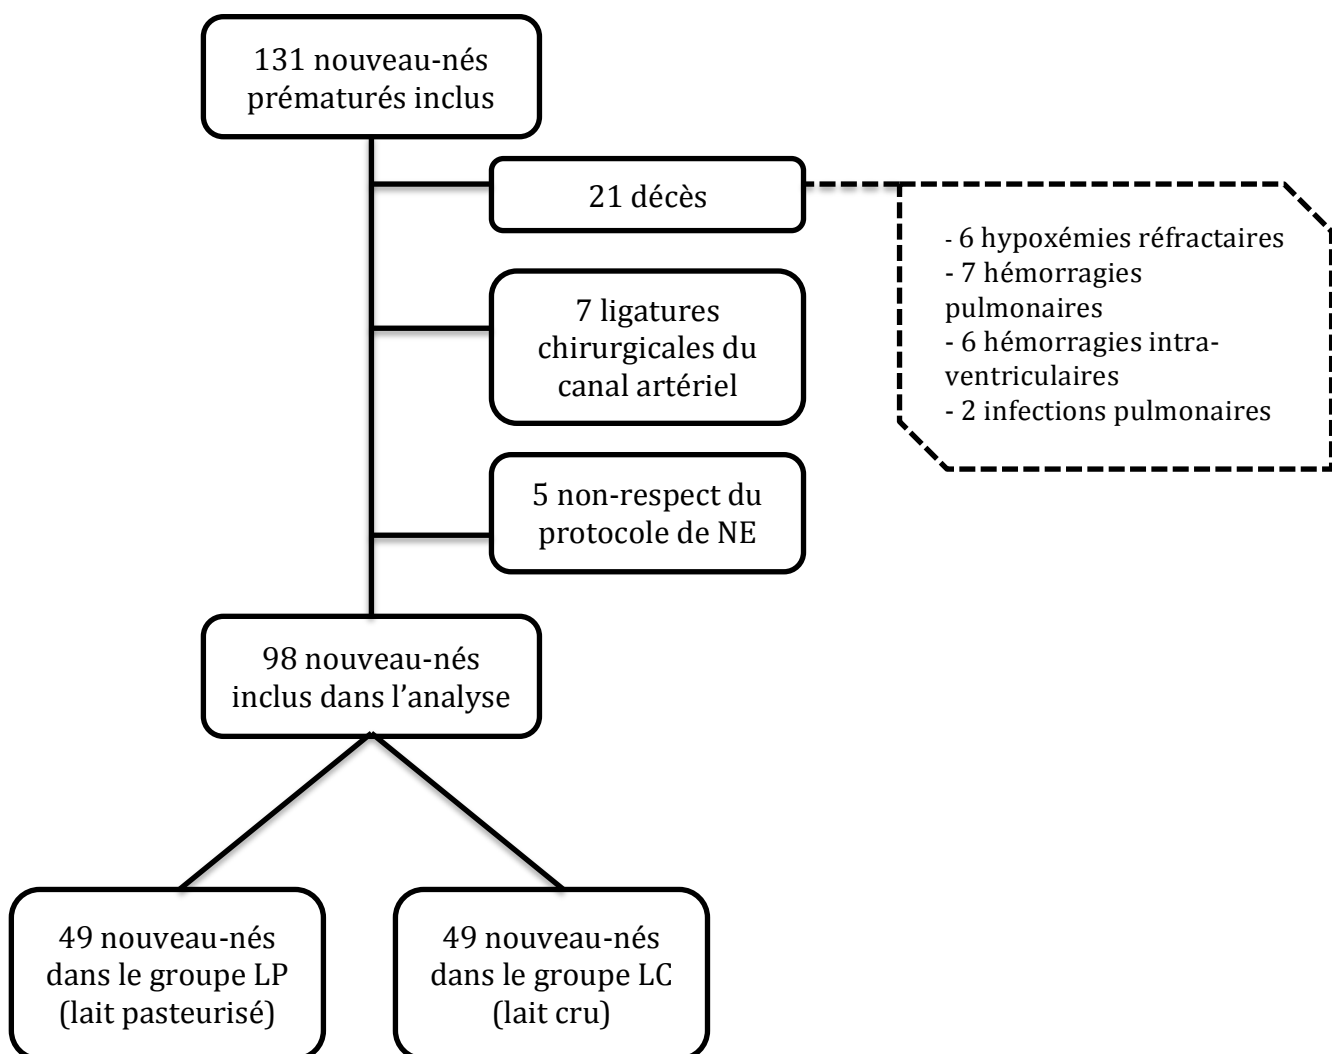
131 nouveau-nés prématurés inclus

21 décès

- 6 hypoxémies réfractaires
- 7 hémorragies pulmonaires
- 6 hémorragies intra-ventriculaires
- 2 infections pulmonaires

7 ligatures chirurgicales du canal artériel

5 non-respect du protocole de NE

98 nouveau-nés inclus dans l'analyse

49 nouveau-nés dans le groupe LP (lait pasteurisé)

49 nouveau-nés dans le groupe LC (lait cru)